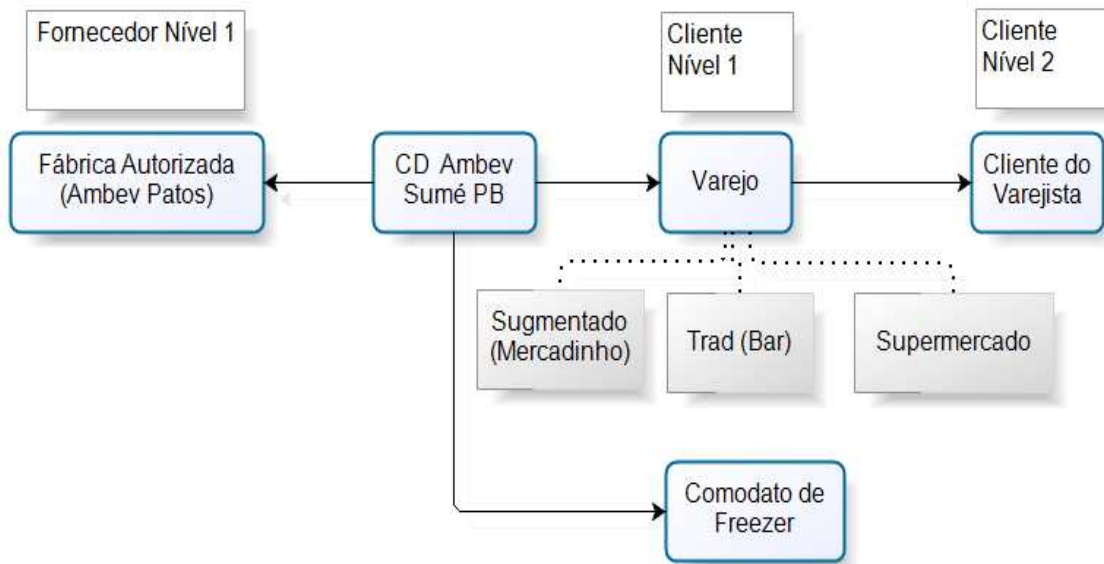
Fornecedor Nível 1

Cliente Nível 1

Cliente Nível 2

Fábrica Autorizada (Ambev Patos)

CD Ambev Sumé PB

Varejo

Cliente do Varejista

Sugmentado (Mercadinho)

Trad (Bar)

Supermercado

Comodato de Freezer